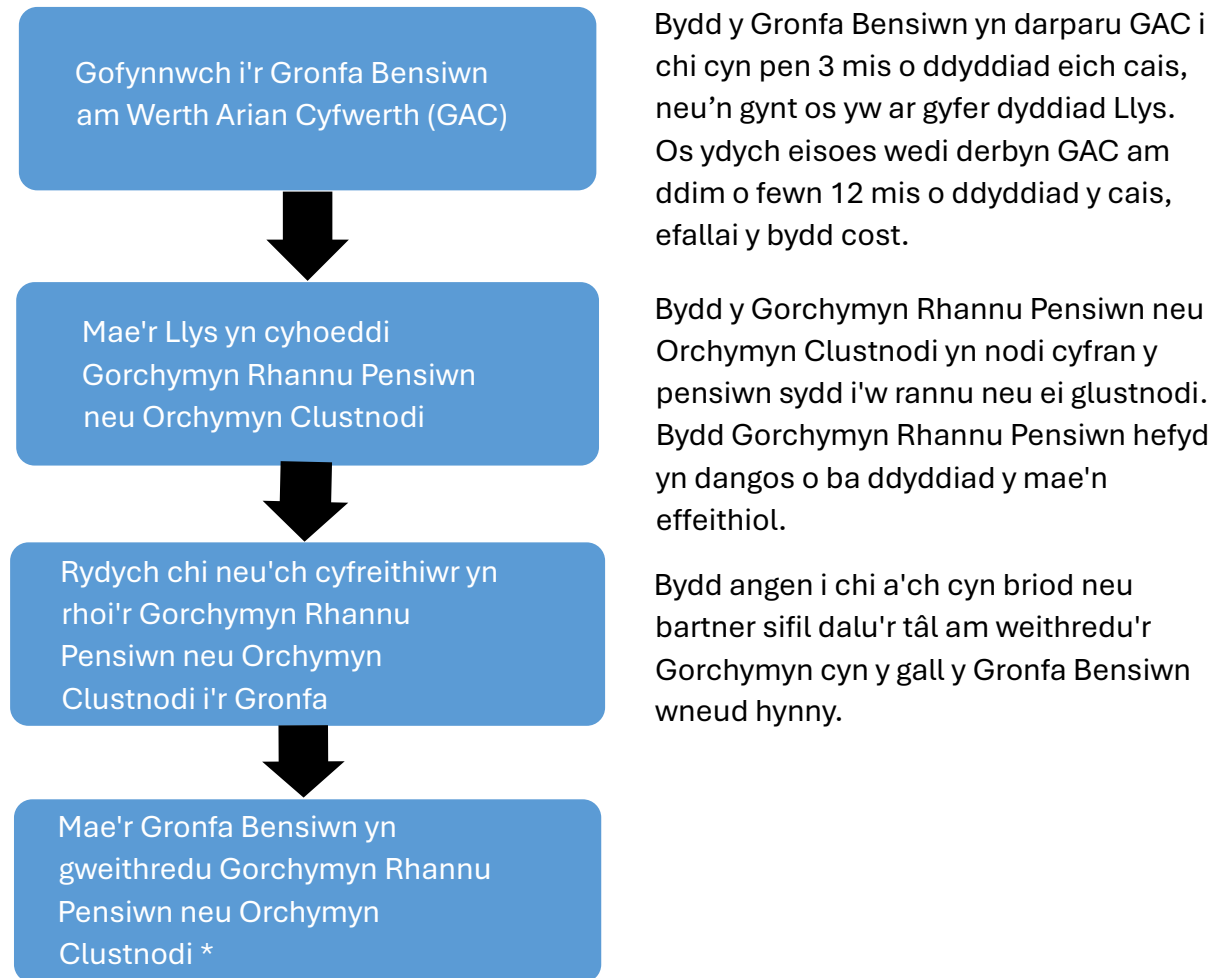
Gofynnwch i'r Gronfa Bensiwn am Werth Arian Cyfwerth (GAC)

Mae'r Llys yn cyhoeddi Gorchymyn Rhannu Pensiwn neu Orchymyn Clustnodi

Rydych chi neu'ch cyfreithiwr yn rhoi'r Gorchymyn Rhannu Pensiwn neu Orchymyn Clustnodi i'r Gronfa

Mae'r Gronfa Bensiwn yn gweithredu Gorchymyn Rhannu Pensiwn neu Orchymyn Clustnodi *

Bydd y Gronfa Bensiwn yn darparu GAC i chi cyn pen 3 mis o ddyddiad eich cais, neu'n gynt os yw ar gyfer dyddiad Llys. Os ydych eisoes wedi derbyn GAC am ddim o fewn 12 mis o ddyddiad y cais, efallai y bydd cost.

Bydd y Gorchymyn Rhannu Pensiwn neu Orchymyn Clustnodi yn nodi cyfran y pensiwn sydd i'w rannu neu ei glustnodi. Bydd Gorchymyn Rhannu Pensiwn hefyd yn dangos o ba ddyddiad y mae'n effeithiol.

Bydd angen i chi a'ch cyn briod neu bartner sifil dalu'r tâl am weithredu'r Gorchymyn cyn y gall y Gronfa Bensiwn wneud hynny.